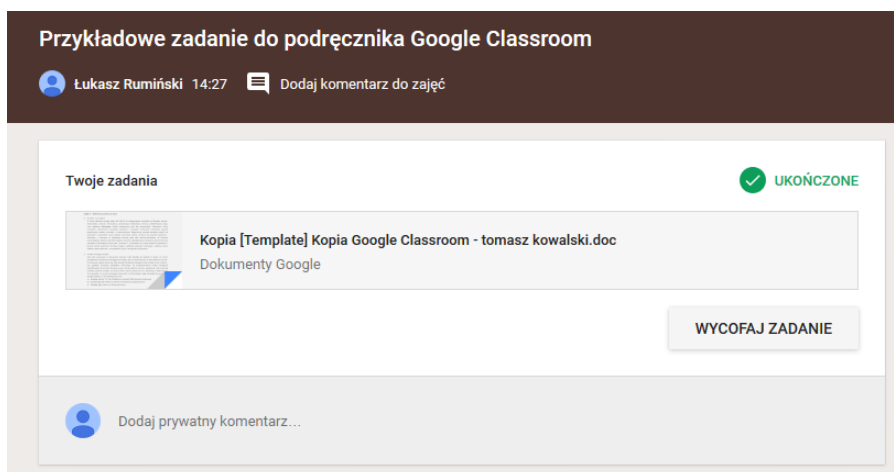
Przykładowe zadanie do podręcznika Google Classroom

Łukasz Rumiński 14:27 Dodaj komentarz do zajęć

Twoje zadania

UKOŃCZONE

Kopia [Template] Kopia Google Classroom - tomasz kowalski.doc
Dokumenty Google

WYCOFAJ ZADANIE

Dodaj prywatny komentarz...